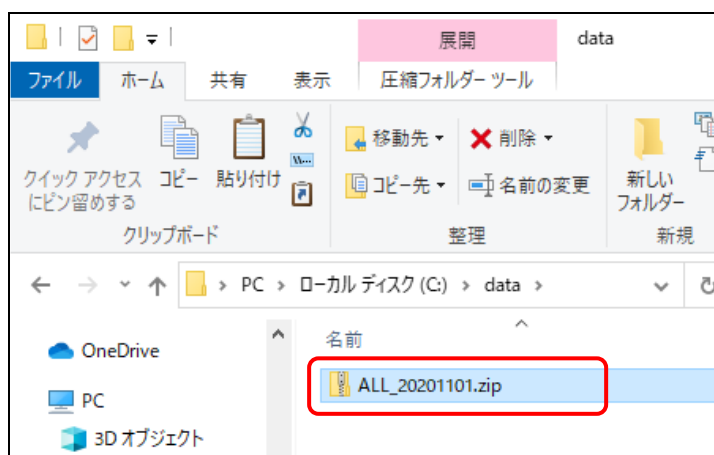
展開

data

ファイル

ホーム

共有

表示

圧縮フォルダー ツール

クイック アクセス にピン留めする

コピー

貼り付け

クリップボード

移動先

削除

コピー先

名前の変更

整理

新しい フォルダー

新規

PC > ローカル ディスク (C:) > data >

名前

OneDrive

PC

3D オブジェクト

ALL_20201101.zip